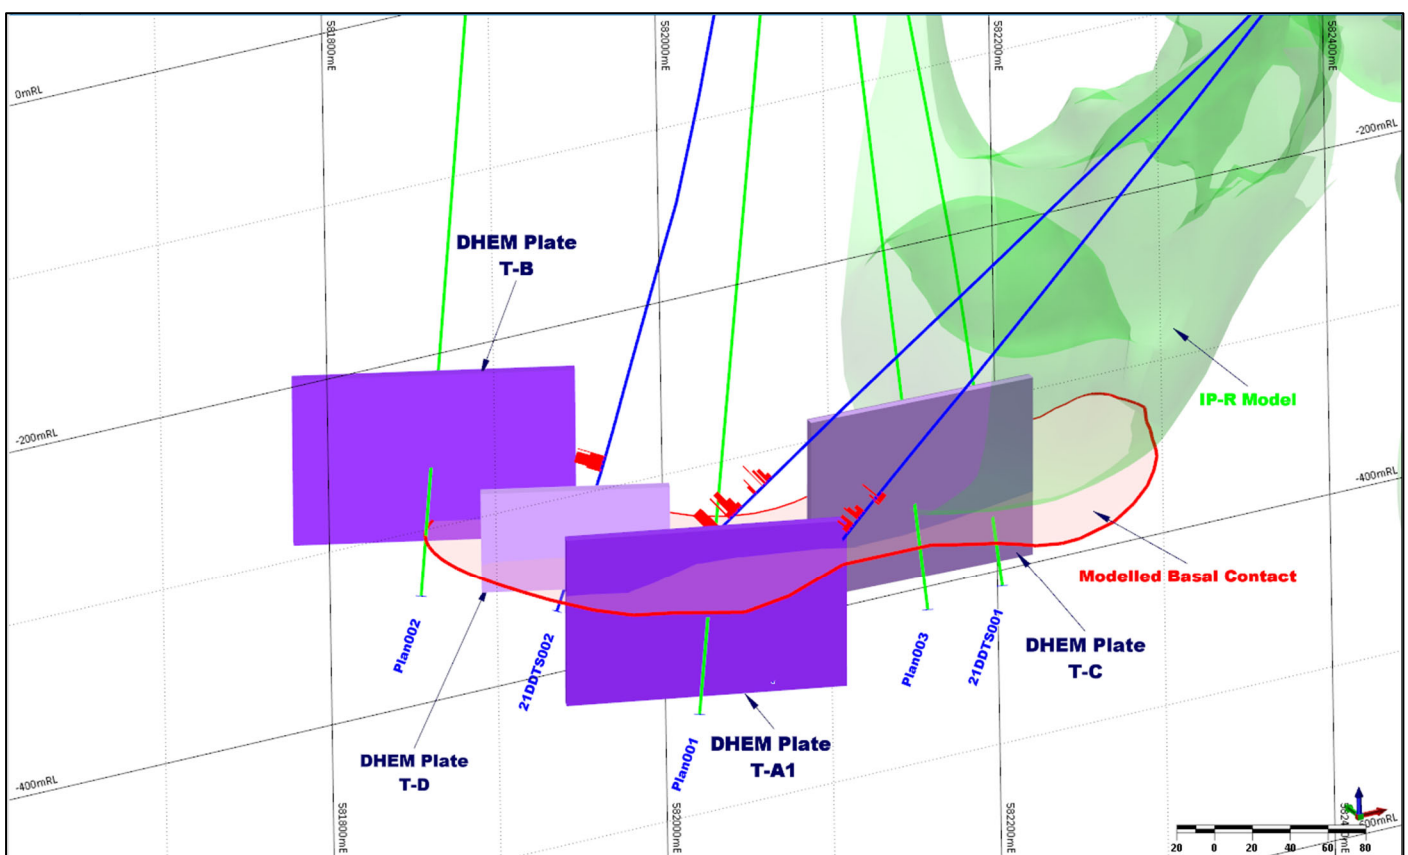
581800mE
582000mE
582200mE
582400mE
0mRL
-200mRL
-200mRL
-400mRL
-400mRL
DHEM Plate T-B
IP-R Model
Modelled Basal Contact
DHEM Plate T-C
Plan002
21DDTS002
Plan003
21DDTS001
DHEM Plate T-D
Plan001
DHEM Plate T-A1
581800mE
582000mE
582200mE
5824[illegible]
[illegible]0mRL
20 0 20 40 60 80